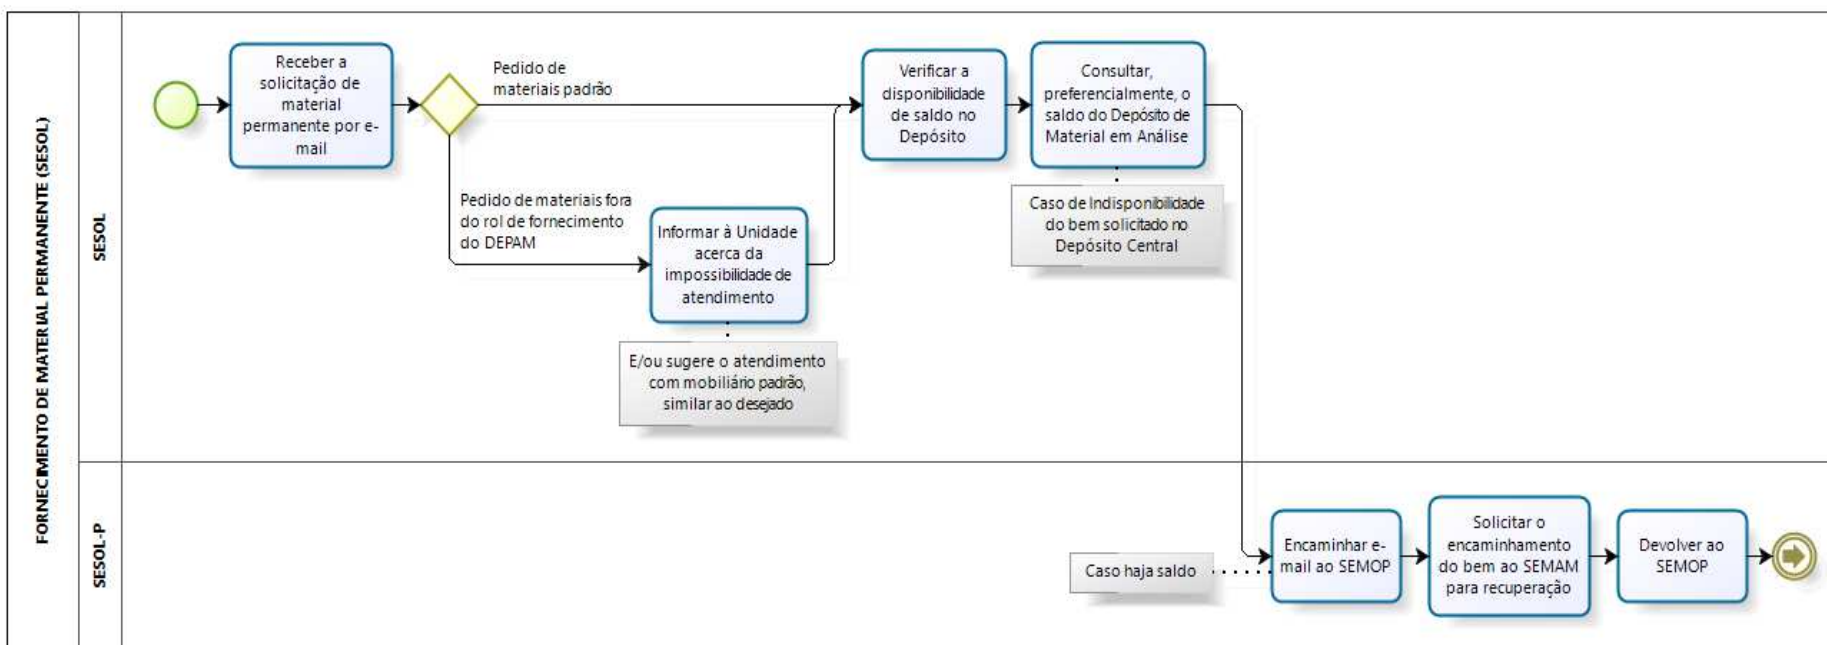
FORNECIMENTO DE MATERIAL PERMANENTE (SESOL)

SESOL

Receber a solicitação de material permanente por e-mail

Pedido de materiais padrão

Verificar a disponibilidade de saldo no Depósito

Consultar, preferencialmente, o saldo do Depósito de Material em Análise

Caso de Indisponibilidade do bem solicitado no Depósito Central

Pedido de materiais fora do rol de fornecimento do DEPAM

Informar à Unidade acerca da impossibilidade de atendimento

E/ou sugere o atendimento com mobiliário padrão, similar ao desejado

SESOL-P

Caso haja saldo

Encaminhar e-mail ao SEMOP

Solicitar o encaminhamento do bem ao SEMAM para recuperação

Devolver ao SEMOP